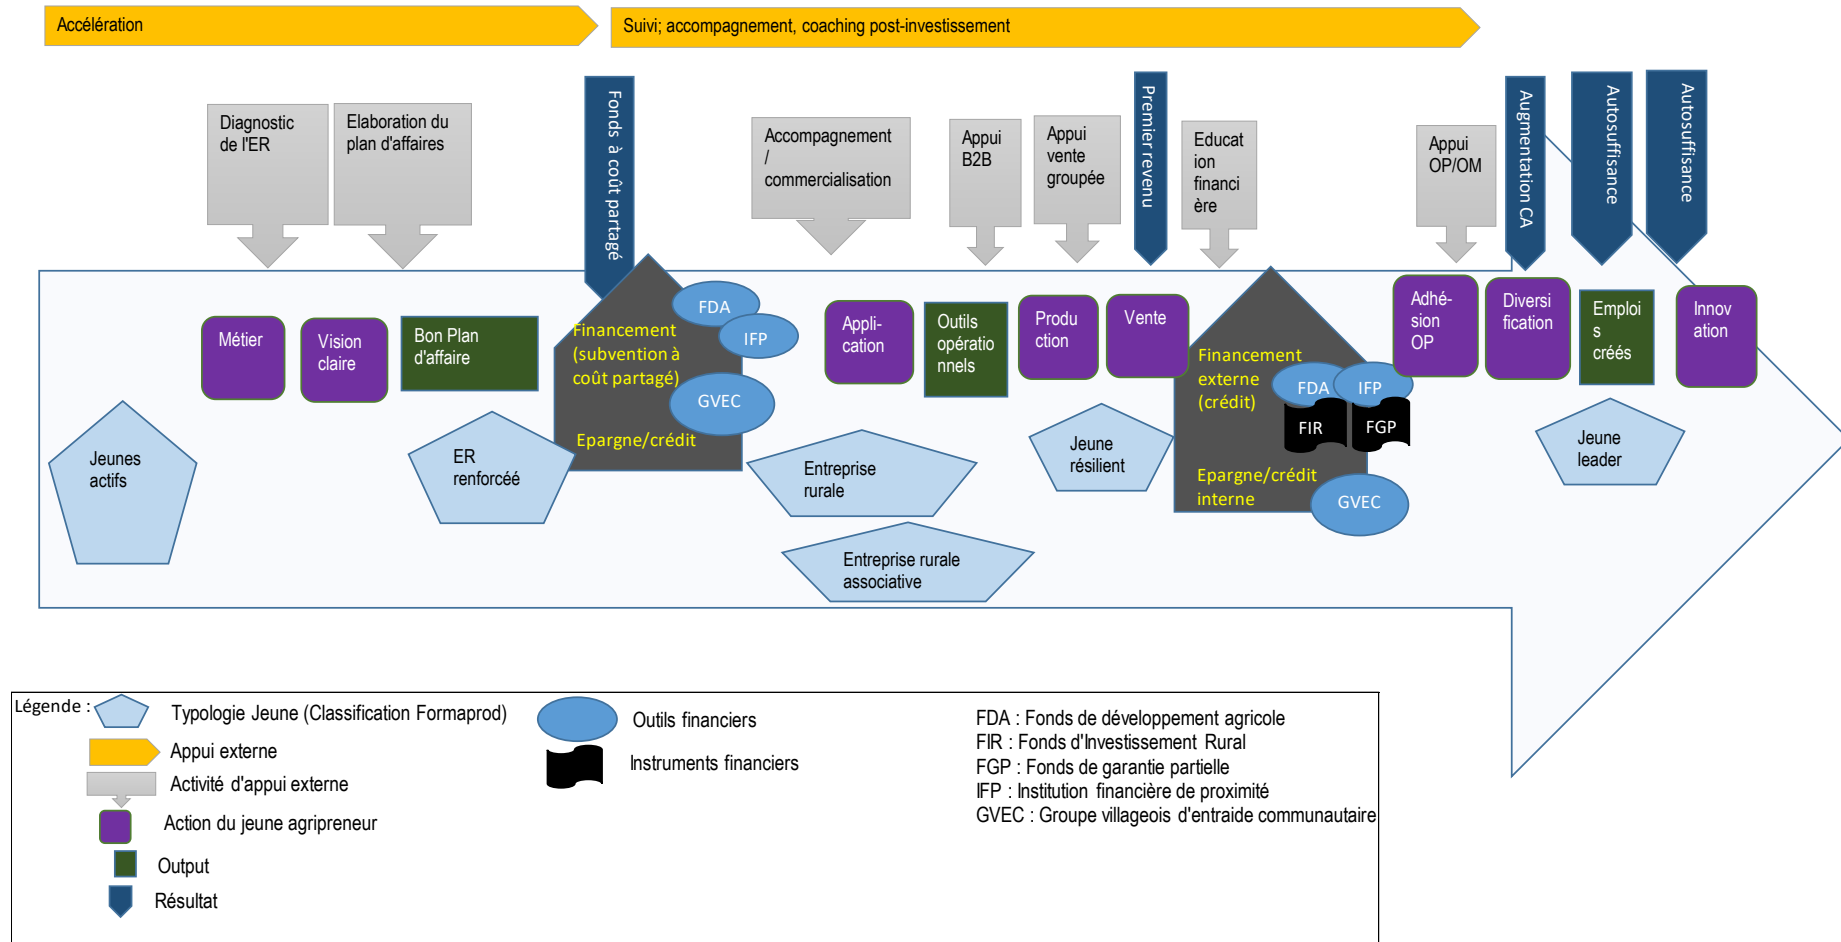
Accélération

Suivi; accompagnement, coaching post-investissement

Diagnostic de l'ER

Elaboration du plan d'affaires

Fonds à coût partagé

Accompagnement / commercialisation

Appui B2B

Appui vente groupée

Premier revenu

Education financière

Appui OP/OM

Augmentation CA

Autosuffisance

Autosuffisance

Métier

Vision claire

Bon Plan d'affaire

Financement (subvention à coût partagé)

FDA

IFP

GVEC

Epargne/crédit

Appli-cation

Outils opérationnels

Production

Vente

Financement externe (crédit)

FDA

IFP

FIR

FGP

Epargne/crédit interne

GVEC

Adhésion OP

Diversification

Emplois créés

Innovation

Jeunes actifs

ER renforcéé

Entreprise rurale

Entreprise rurale associative

Jeune résilient

Jeune leader

Légende :

Typologie Jeune (Classification Formaprod)

Appui externe

Activité d'appui externe

Action du jeune agripreneur

Output

Résultat

Outils financiers

Instruments financiers

FDA : Fonds de développement agricole
FIR : Fonds d'Investissement Rural
FGP : Fonds de garantie partielle
IFP : Institution financière de proximité
GVEC : Groupe villageois d'entraide communautaire